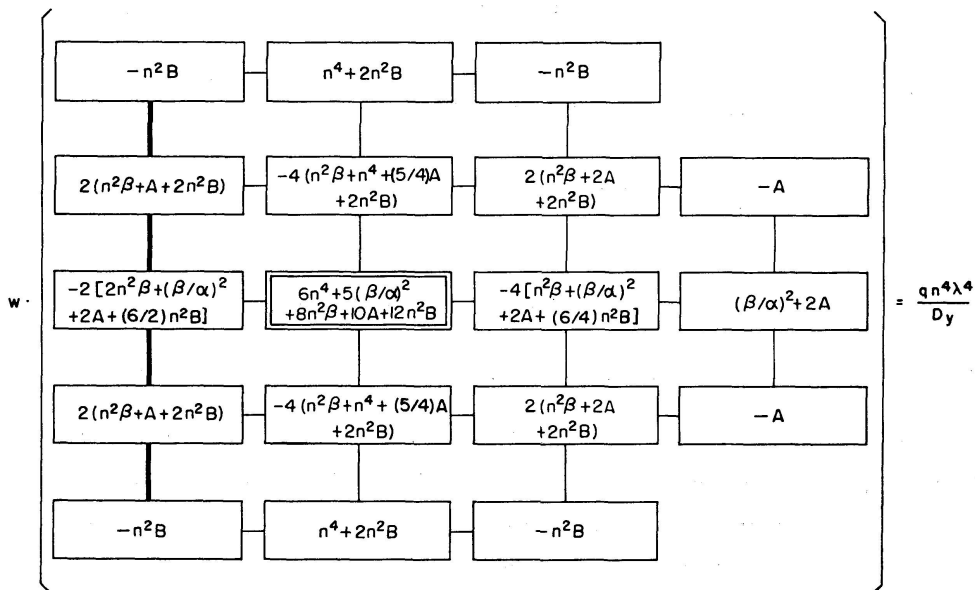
w ·

| | | | |
|---|---|---|---|
| $-n^2B$ | $n^4+2n^2B$ | $-n^2B$ | |
| $2(n^2\beta+A+2n^2B)$ | $-4(n^2\beta+n^4+(5/4)A+2n^2B)$ | $2(n^2\beta+2A+2n^2B)$ | $-A$ |
| $-2[2n^2\beta+(\beta/\alpha)^2+2A+(6/2)n^2B]$ | $6n^4+5(\beta/\alpha)^2+8n^2\beta+10A+12n^2B$ | $-4[n^2\beta+(\beta/\alpha)^2+2A+(6/4)n^2B]$ | $(\beta/\alpha)^2+2A$ |
| $2(n^2\beta+A+2n^2B)$ | $-4(n^2\beta+n^4+(5/4)A+2n^2B)$ | $2(n^2\beta+2A+2n^2B)$ | $-A$ |
| $-n^2B$ | $n^4+2n^2B$ | $-n^2B$ | |

$= \frac{qn^4\lambda^4}{Dy}$